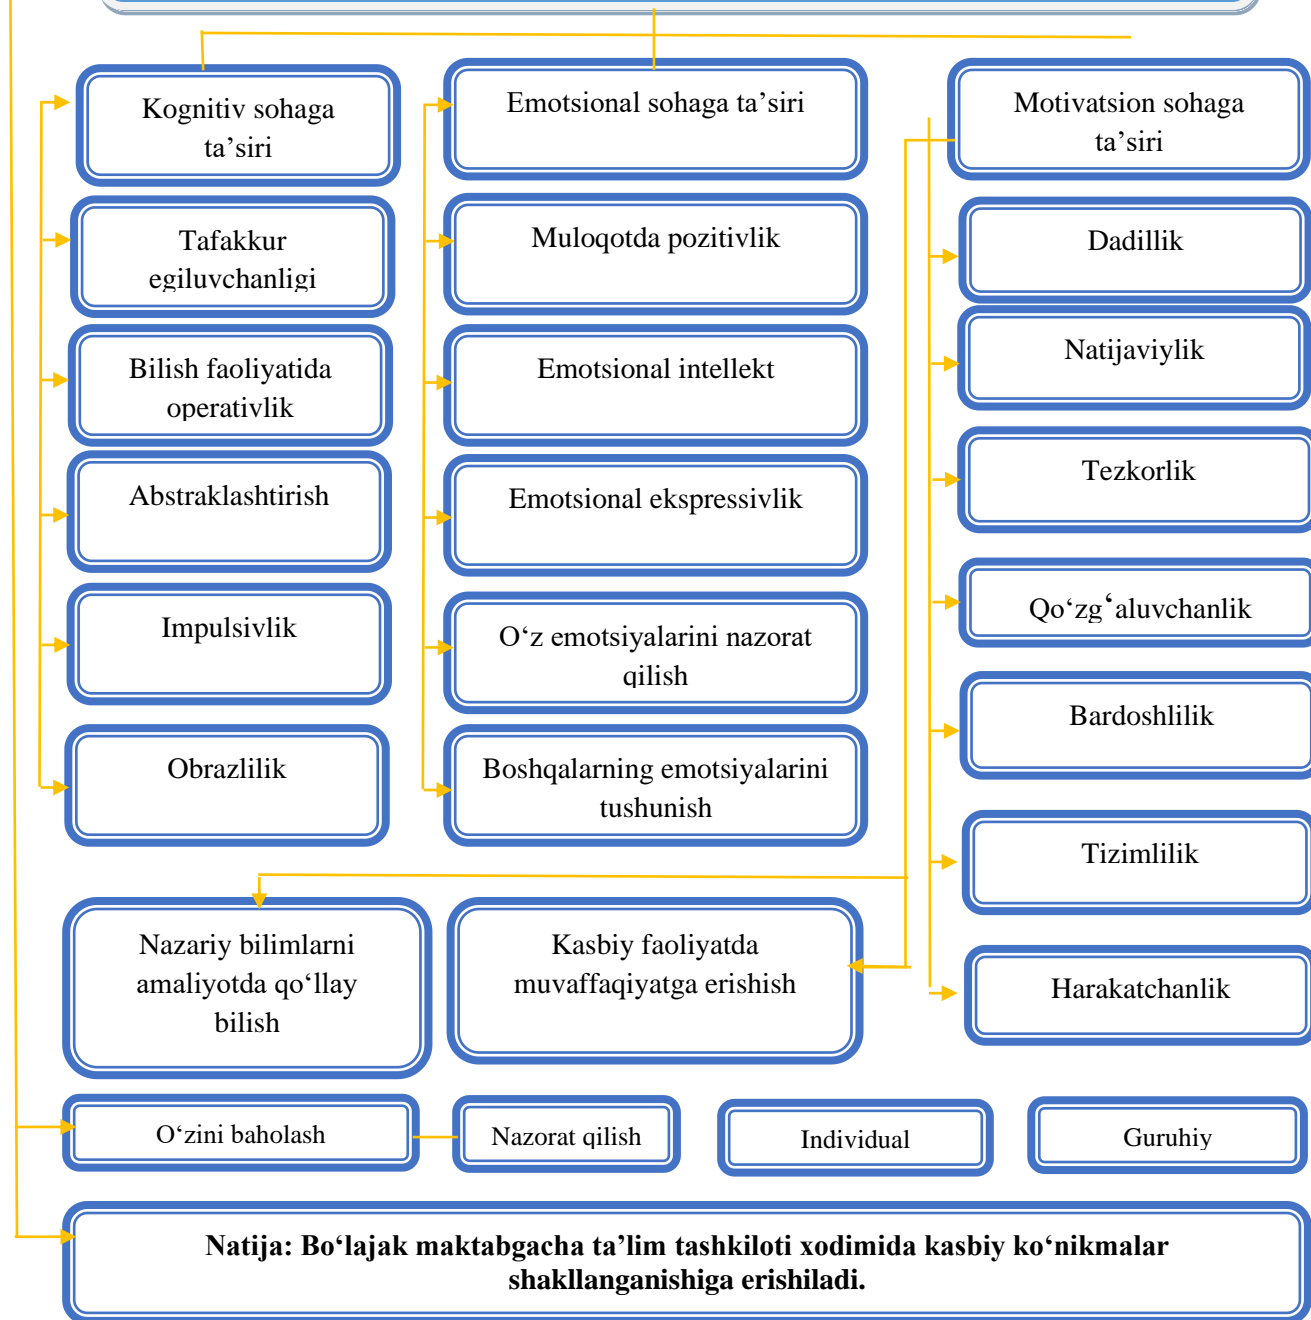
Kognitiv sohaga ta’siri

Emotsional sohaga ta’siri

Motivatsion sohaga ta’siri

Tafakkur egiluvchanligi

Muloqotda pozitivlik

Dadillik

Bilish faoliyatida operativlik

Emotsional intellekt

Natijaviylik

Abstraklashtirish

Emotsional ekspressivlik

Tezkorlik

Impulsivlik

O‘z emotsiyalarini nazorat qilish

Qo‘zg‘aluvchanlik

Obrazlilik

Boshqalarning emotsiyalarini tushunish

Bardoshlilik

Tizimlilik

Nazariy bilimlarni amaliyotda qo‘llay bilish

Kasbiy faoliyatda muvaffaqiyatga erishish

Harakatchanlik

O‘zini baholash

Nazorat qilish

Individual

Guruhiy

**Natija: Bo‘lajak maktabgacha ta’lim tashkiloti xodimida kasbiy ko‘nikmalar shakllanganishiga erishiladi.**